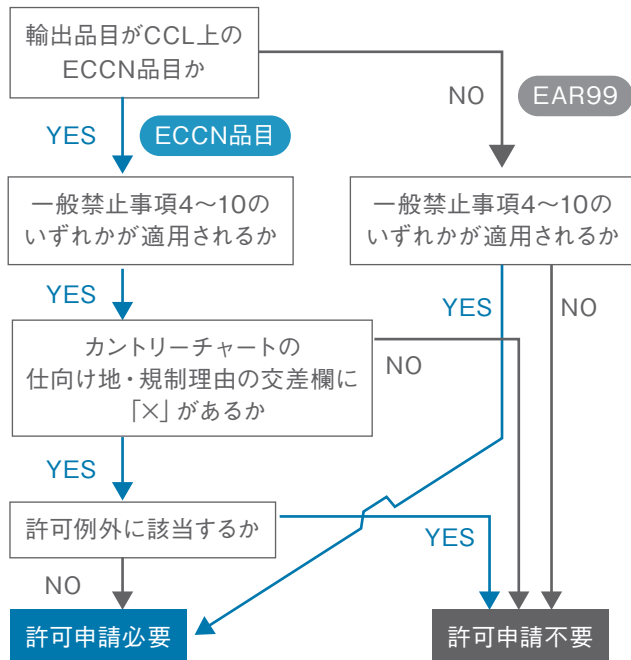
輸出品目がCCL上のECCN品目か

NO

EAR99

YES

ECCN品目

一般禁止事項4〜10のいずれかが適用されるか

一般禁止事項4〜10のいずれかが適用されるか

YES

YES

NO

カントリーチャートの仕向け地・規制理由の交差欄に「×」があるか

NO

YES

許可例外に該当するか

YES

NO

許可申請必要

許可申請不要